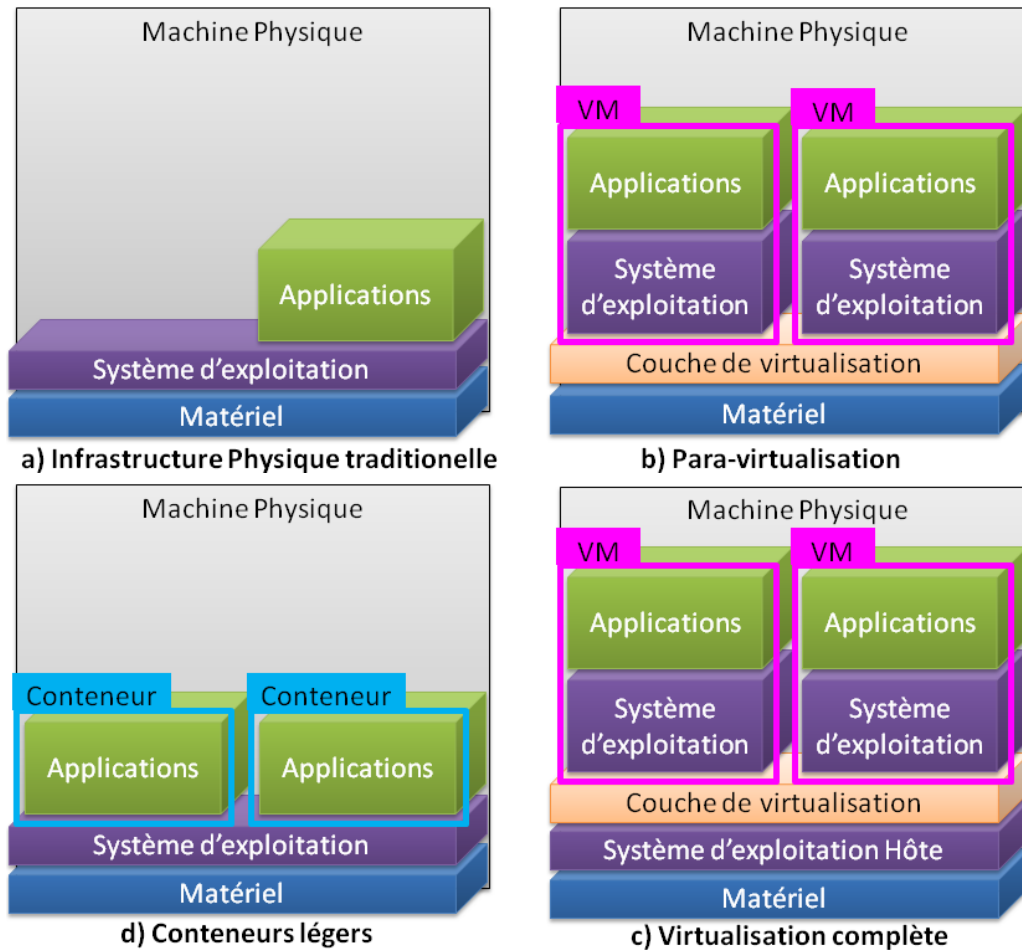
Machine Physique

Applications

Système d'exploitation

Matériel

a) Infrastructure Physique traditionelle

Machine Physique

VM

Applications

Système d'exploitation

VM

Applications

Système d'exploitation

Couche de virtualisation

Matériel

b) Para-virtualisation

Machine Physique

Conteneur

Applications

Conteneur

Applications

Système d'exploitation

Matériel

d) Conteneurs légers

Machine Physique

VM

Applications

Système d'exploitation

VM

Applications

Système d'exploitation

Couche de virtualisation

Système d'exploitation Hôte

Matériel

c) Virtualisation complète